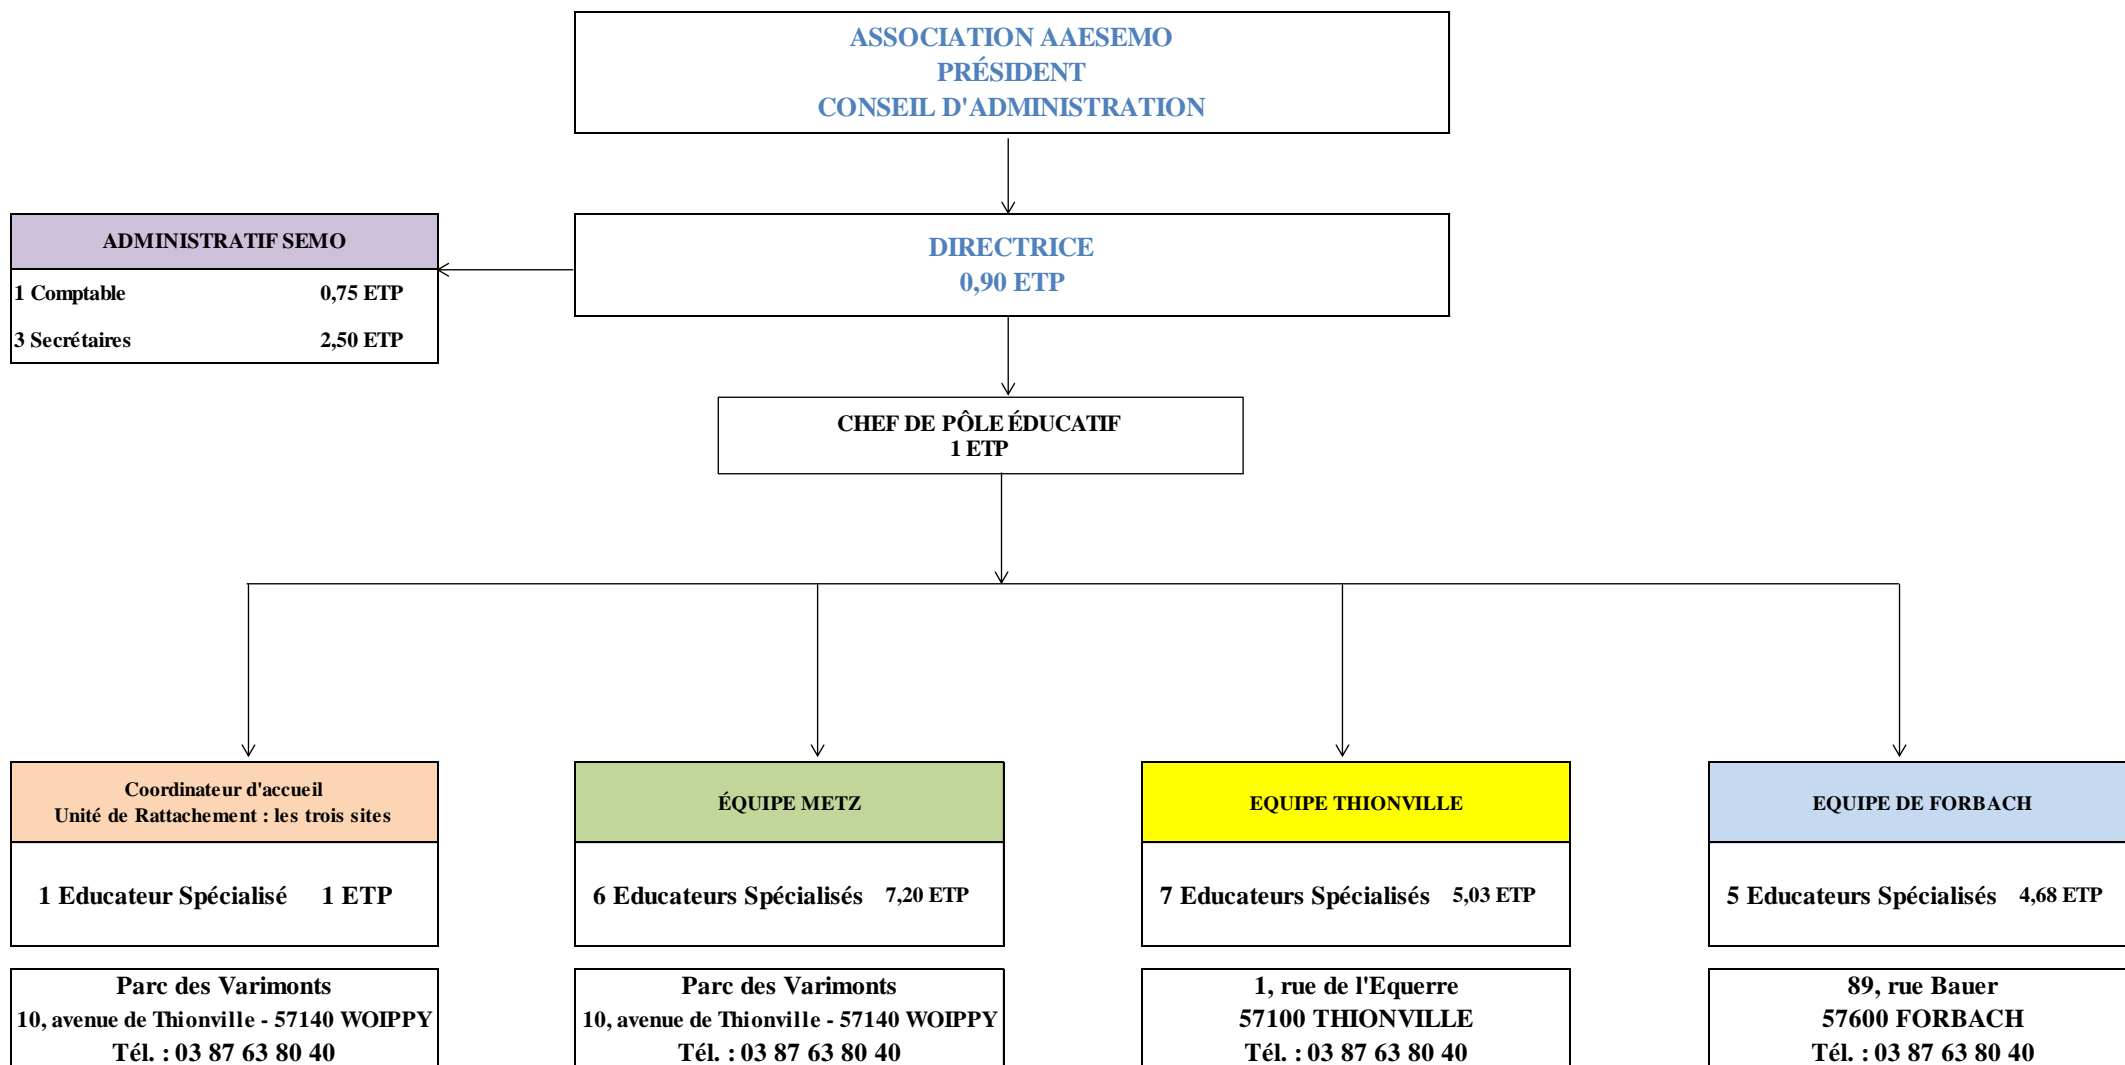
ASSOCIATION AAESEMO
PRÉSIDENT
CONSEIL D'ADMINISTRATION

ADMINISTRATIF SEMO

| 1 Comptable | 0,75 ETP |
|---|---|
| 3 Secrétaires | 2,50 ETP |

DIRECTRICE
0,90 ETP

CHEF DE PÔLE ÉDUCATIF
1 ETP

Coordinateur d'accueil
Unité de Rattachement : les trois sites

1 Educateur Spécialisé 1 ETP

Parc des Varimonts
10, avenue de Thionville - 57140 WOIPPY
Tél. : 03 87 63 80 40

ÉQUIPE METZ

6 Educateurs Spécialisés 7,20 ETP

Parc des Varimonts
10, avenue de Thionville - 57140 WOIPPY
Tél. : 03 87 63 80 40

EQUIPE THIONVILLE

7 Educateurs Spécialisés 5,03 ETP

1, rue de l'Equerre
57100 THIONVILLE
Tél. : 03 87 63 80 40

EQUIPE DE FORBACH

5 Educateurs Spécialisés 4,68 ETP

89, rue Bauer
57600 FORBACH
Tél. : 03 87 63 80 40